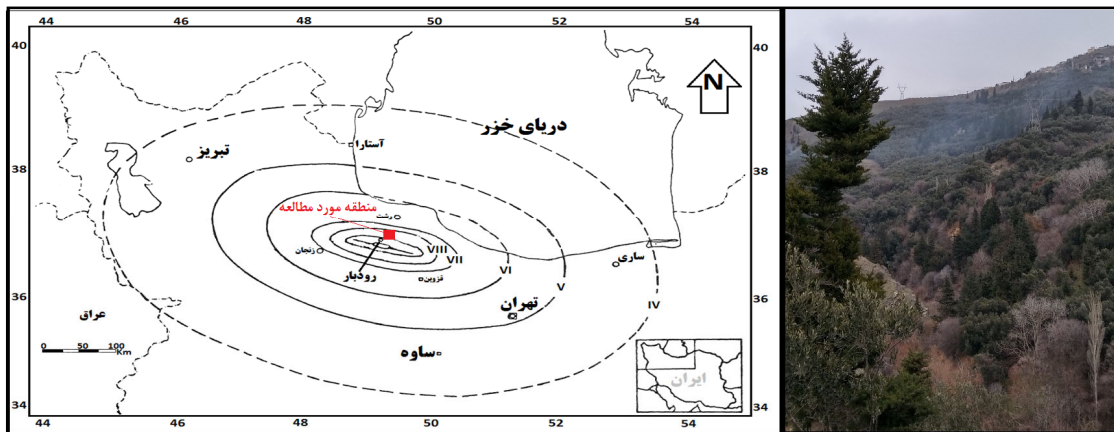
44 46 48 50 52 54

40 38 36 34

40 38 36 34

44 46 48 50 52 54

N

دریای خزر

آستارا

تبریز

منطقه مورد مطالعه

رشت

زنجان

VIII

VII

VI

V

IV

رودبار

قزوین

ساری

تهران

عراق

0 50 100 Km

ساوه

ایران